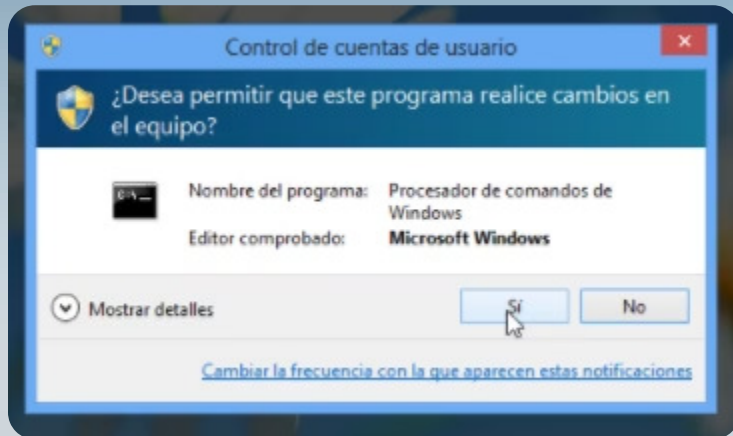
Control de cuentas de usuario

¿Desea permitir que este programa realice cambios en el equipo?

Nombre del programa: Procesador de comandos de Windows
Editor comprobado: Microsoft Windows

Mostrar detalles

Sí

No

Cambiar la frecuencia con la que aparecen estas notificaciones